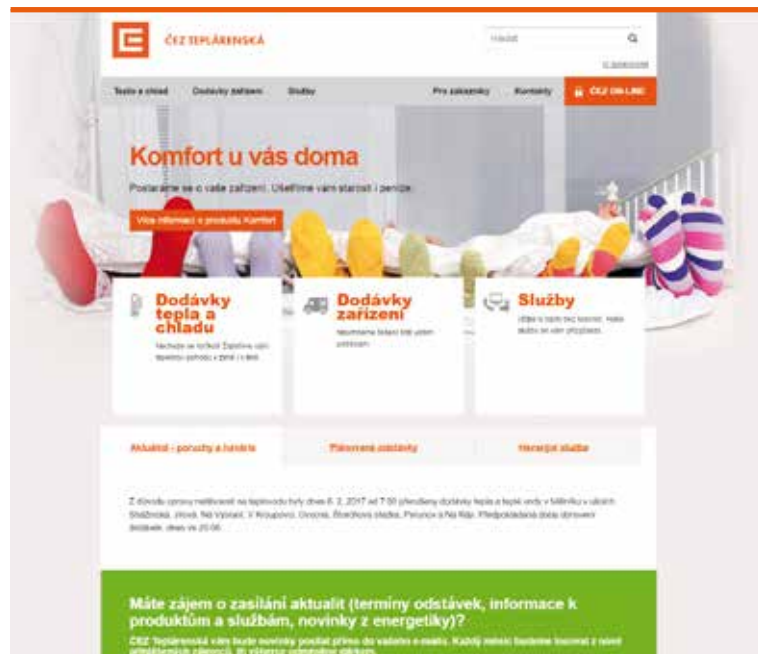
ČEZ TEPLÁRENSKÁ

Hledat

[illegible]

Teplo a chlad Dodávky zařízení Služby Pro zákazníky Kontakty ČEZ ON-LINE

Komfort u vás doma

Postaráme se o vaše zařízení. Ušetříme vám starosti i peníze.

Více informací o produktu Komfort

Dodávky tepla a chladu

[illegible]

Dodávky zařízení

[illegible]

Služby

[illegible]

Aktuálně - poruchy a havárie

Plánované odstávky

Havarijní služba

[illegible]

Máte zájem o zasílání aktualit (termíny odstávek, informace k produktům a službám, novinky z energetiky)?

ČEZ Teplárenská vám bude novinky posílat přímo do vašeho e-mailu. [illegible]